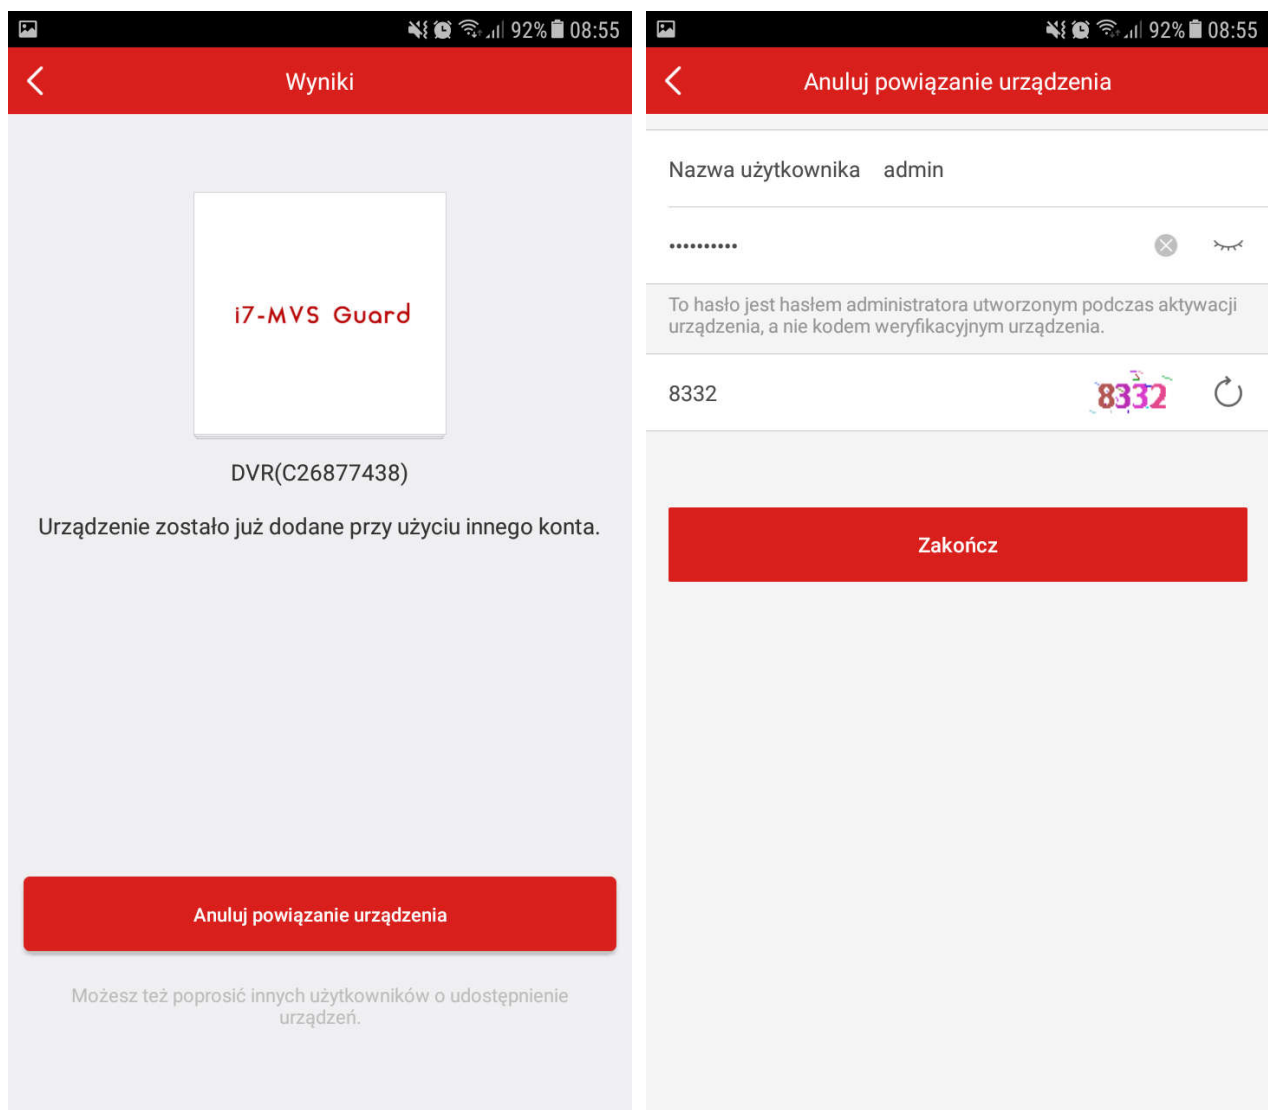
92% 08:55

Wyniki

i7-MVS Guard

DVR(C26877438)

Urządzenie zostało już dodane przy użyciu innego konta.

Anuluj powiązanie urządzenia

Możesz też poprosić innych użytkowników o udostępnienie urządzeń.

92% 08:55

Anuluj powiązanie urządzenia

Nazwa użytkownika admin

••••••••••

To hasło jest hasłem administratora utworzonym podczas aktywacji urządzenia, a nie kodem weryfikacyjnym urządzenia.

8332

8332

Zakończ